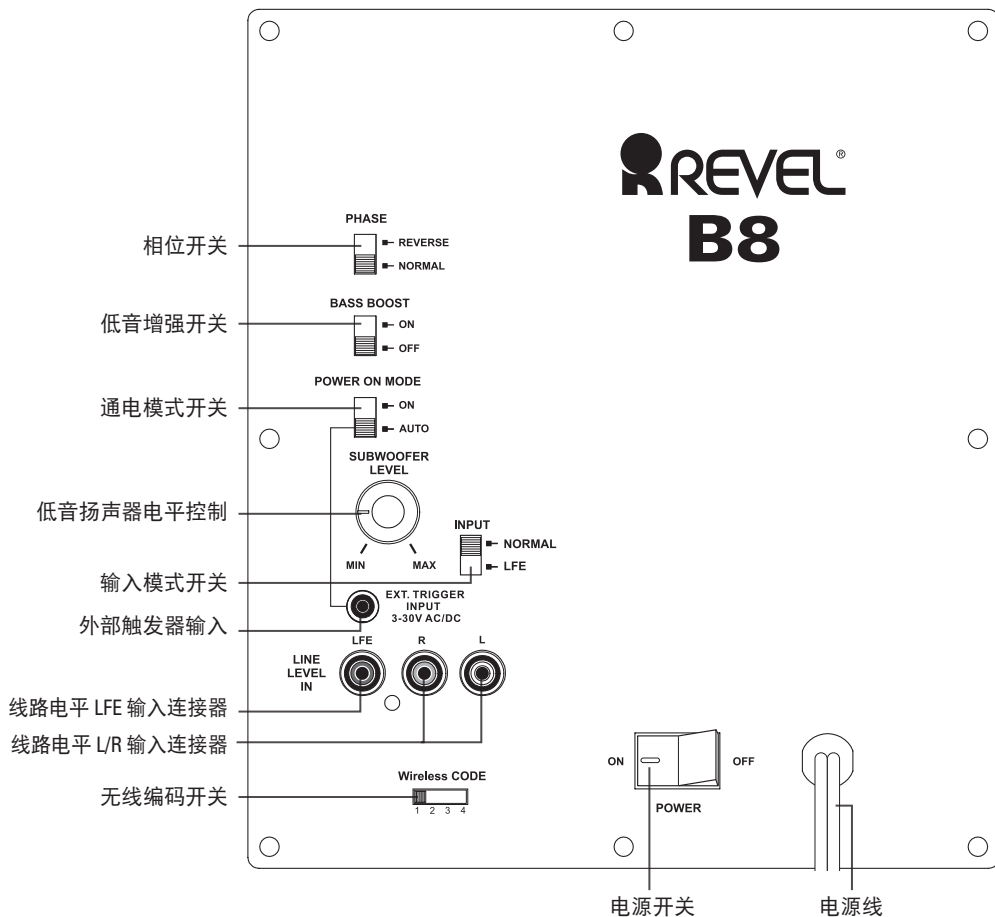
REVEL®
B8

相位开关
PHASE
REVERSE
NORMAL

低音增强开关
BASS BOOST
ON
OFF

通电模式开关
POWER ON MODE
ON
AUTO

低音扬声器电平控制
SUBWOOFER LEVEL
MIN
MAX

输入模式开关
INPUT
NORMAL
LFE

外部触发器输入
EXT. TRIGGER INPUT 3-30V AC/DC

LINE LEVEL IN
LFE
R
L

线路电平 LFE 输入连接器
线路电平 L/R 输入连接器

无线编码开关
Wireless CODE
1 2 3 4

ON
OFF
POWER

电源开关
电源线